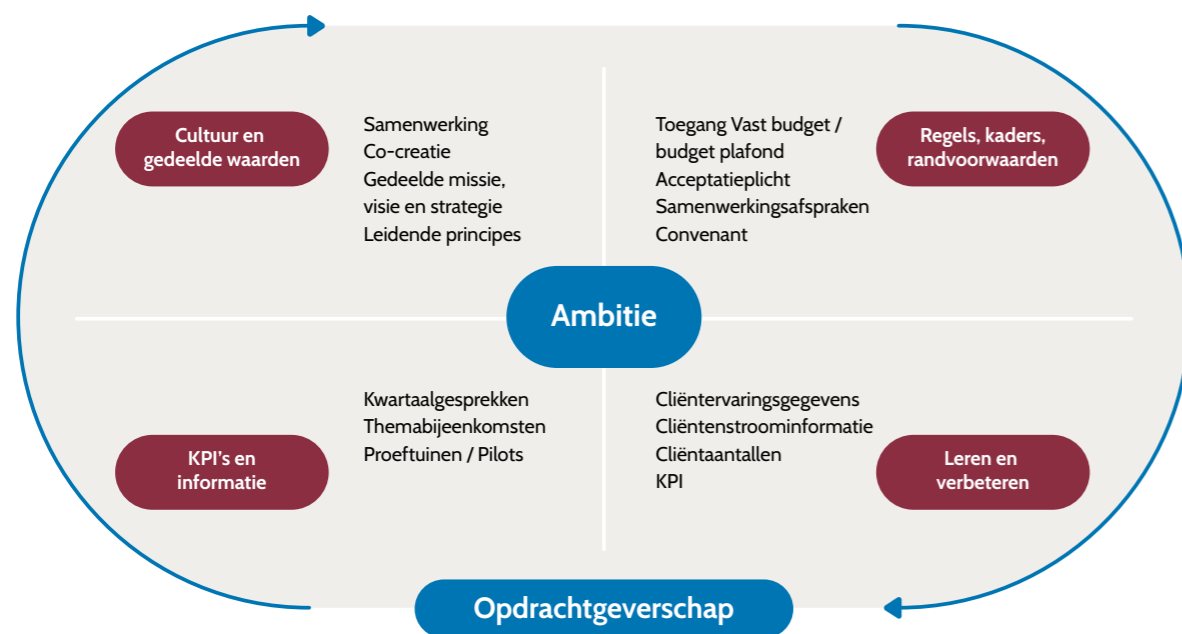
Cultuur en gedeelde waarden

Samenwerking
Co-creatie
Gedeelde missie, visie en strategie
Leidende principes

Toegang Vast budget / budget plafond
Acceptatieplicht
Samenwerkingsafspraken
Convenant

Regels, kaders, randvoorwaarden

Ambitie

KPI's en informatie

Kwartaalgesprekken
Themabijeenkomsten
Proeftuinen / Pilots

Cliëntervaringsgegevens
Cliëntenstroominformatie
Cliëntaantallen
KPI

Leren en verbeteren

Opdrachtgeverschap